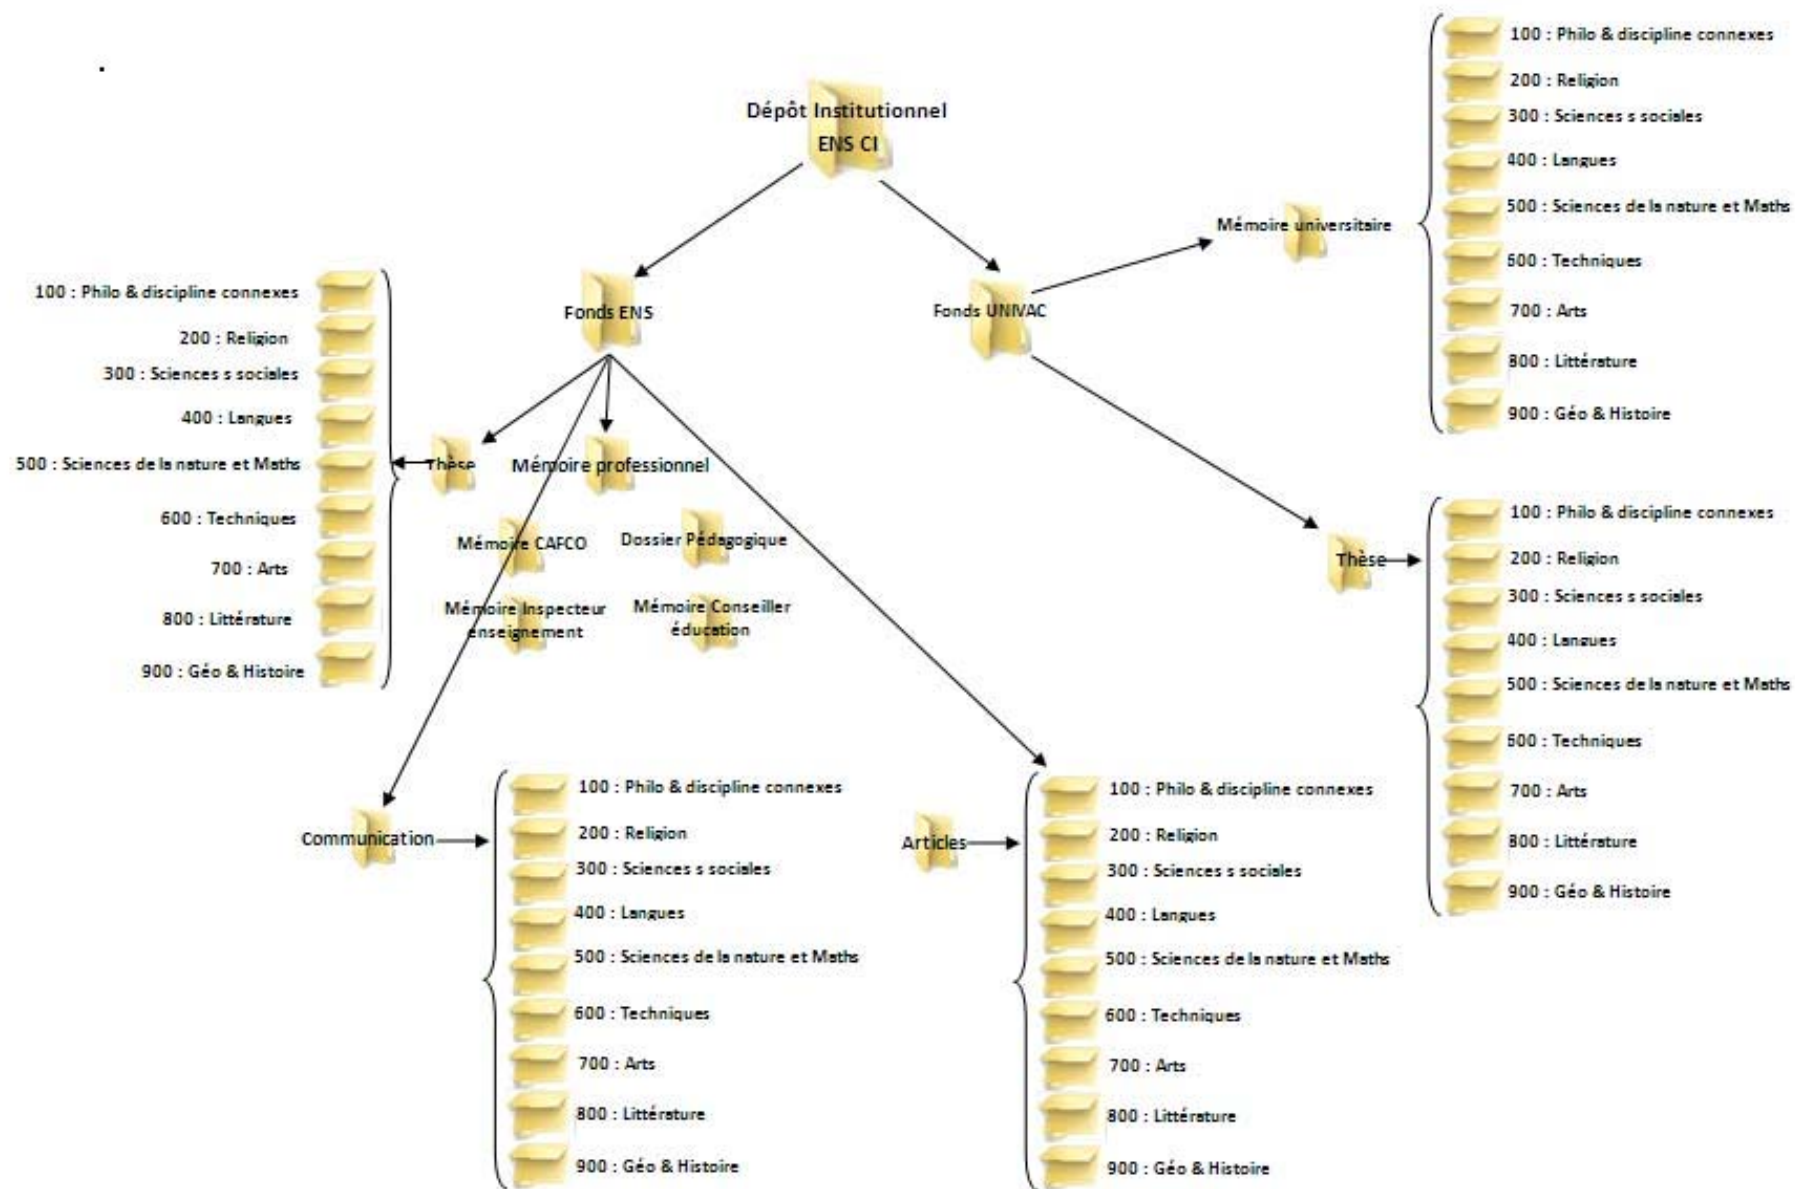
Dépôt Institutionnel ENS CI

Fonds ENS

Fonds UNIVAC

Mémoire universitaire

100 : Philo & discipline connexes
200 : Religion
300 : Sciences s sociales
400 : Langues
500 : Sciences de la nature et Maths
600 : Techniques
700 : Arts
800 : Littérature
900 : Géo & Histoire

100 : Philo & discipline connexes
200 : Religion
300 : Sciences s sociales
400 : Langues
500 : Sciences de la nature et Maths
600 : Techniques
700 : Arts
800 : Littérature
900 : Géo & Histoire

Thèse

Mémoire professionnel

Mémoire CAFCO

Dossier Pédagogique

Mémoire Inspecteur enseignement

Mémoire Conseiller éducation

Thèse

100 : Philo & discipline connexes
200 : Religion
300 : Sciences s sociales
400 : Langues
500 : Sciences de la nature et Maths
600 : Techniques
700 : Arts
800 : Littérature
900 : Géo & Histoire

Communication

100 : Philo & discipline connexes
200 : Religion
300 : Sciences s sociales
400 : Langues
500 : Sciences de la nature et Maths
600 : Techniques
700 : Arts
800 : Littérature
900 : Géo & Histoire

Articles

100 : Philo & discipline connexes
200 : Religion
300 : Sciences s sociales
400 : Langues
500 : Sciences de la nature et Maths
600 : Techniques
700 : Arts
800 : Littérature
900 : Géo & Histoire